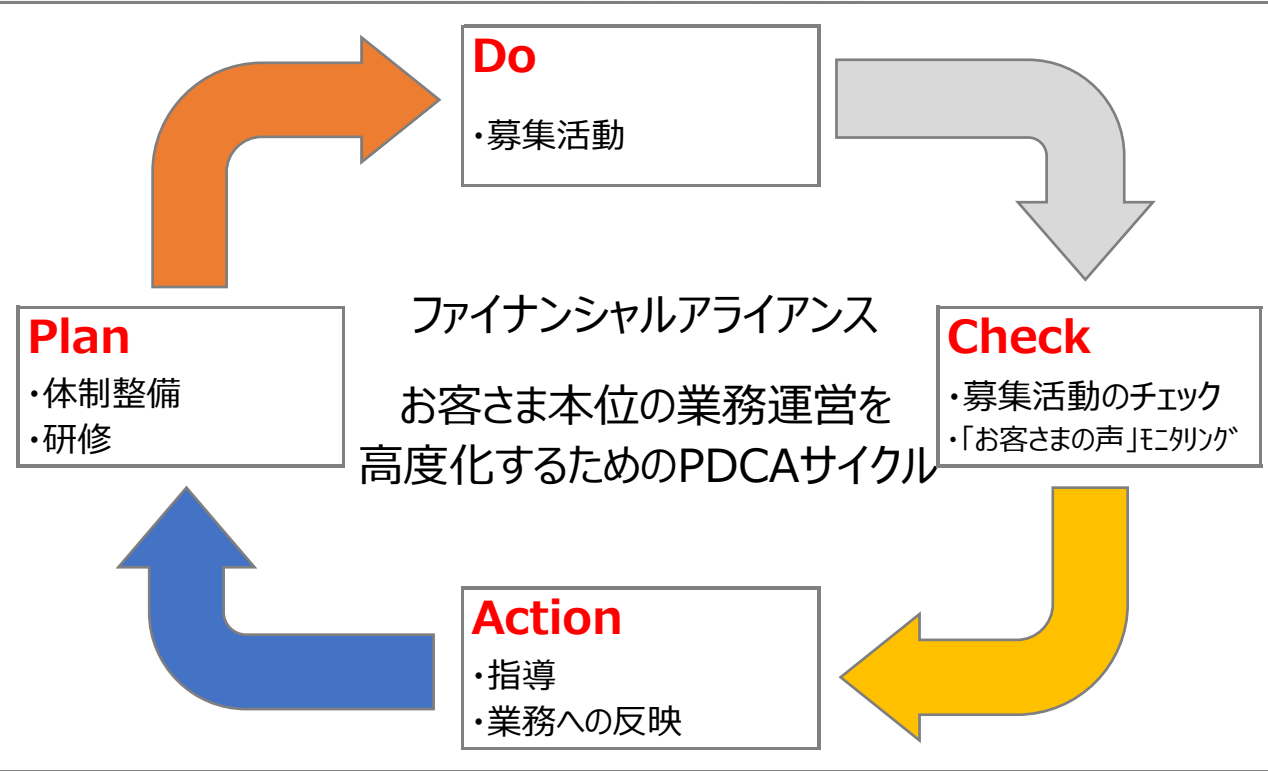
Do
・募集活動

ファイナンシャルアライアンス

お客さま本位の業務運営を高度化するためのPDCAサイクル

Plan
・体制整備
・研修

Check
・募集活動のチェック
・「お客さまの声」ﾓﾆﾀﾘﾝｸﾞ

Action
・指導
・業務への反映